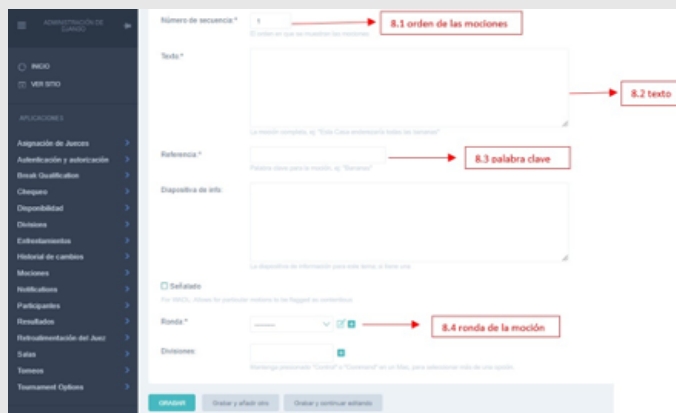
ADMINISTRACIÓN DE DJANGO

INICIO
VER SITIO

APLICACIONES

Asignación de Jueces
Autenticación y autorización
Break Qualification
Chequeo
Disponibilidad
Divisiones
Enfrentamientos
Historial de cambios
Mociones
Notifications
Participantes
Resultados
Retroalimentación del Juez
Salas
Torneos
Tournament Options

Número de secuencia:* 1
El orden en que se muestran las mociones

8.1 orden de las mociones

Texto:*

La moción completa, ej. "Esta Casa enviaría a todos los humanos"

8.2 texto

Referencia:*
Palabra clave para la moción, ej. "Humanos"

8.3 palabra clave

Diapositiva de info:

La diapositiva de información para esta tema si tiene una

Señalado
For WADL: Allows for particular motions to be flagged as contentious

Ronda:* ---------

8.4 ronda de la moción

Divisiones:
Mantenga presionado "Control" o "Command" en un Mac, para seleccionar más de una opción.

GRABAR
Grabar y añadir otro
Grabar y continuar editando